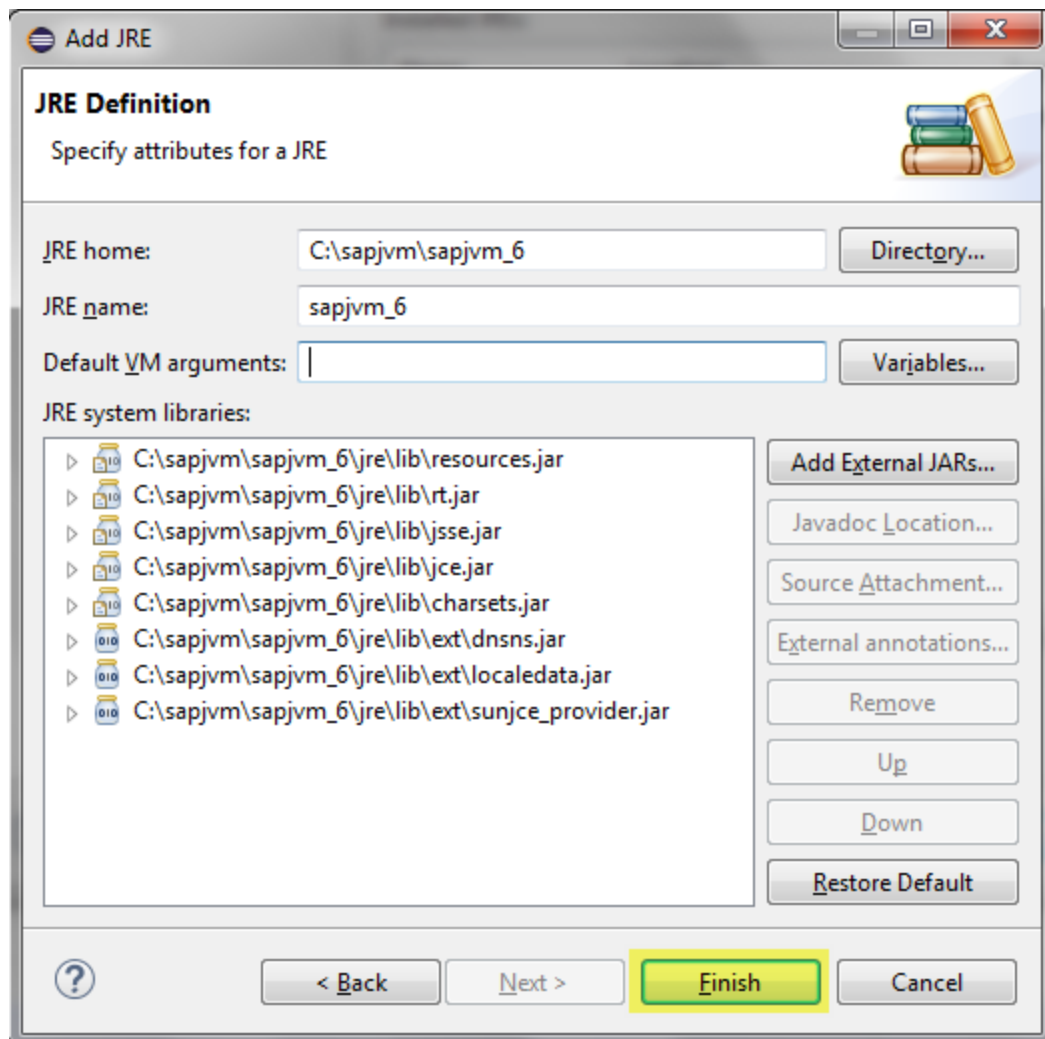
Add JRE

JRE Definition

Specify attributes for a JRE

JRE home: C:\sapjvm\sapjvm_6

Directory...

JRE name: sapjvm_6

Default VM arguments:

Variables...

JRE system libraries:

C:\sapjvm\sapjvm_6\jre\lib\resources.jar
C:\sapjvm\sapjvm_6\jre\lib\rt.jar
C:\sapjvm\sapjvm_6\jre\lib\jsse.jar
C:\sapjvm\sapjvm_6\jre\lib\jce.jar
C:\sapjvm\sapjvm_6\jre\lib\charsets.jar
C:\sapjvm\sapjvm_6\jre\lib\ext\dnsns.jar
C:\sapjvm\sapjvm_6\jre\lib\ext\localedata.jar
C:\sapjvm\sapjvm_6\jre\lib\ext\sunjce_provider.jar

Add External JARs...
Javadoc Location...
Source Attachment...
External annotations...
Remove
Up
Down
Restore Default

?
< Back
Next >
Finish
Cancel